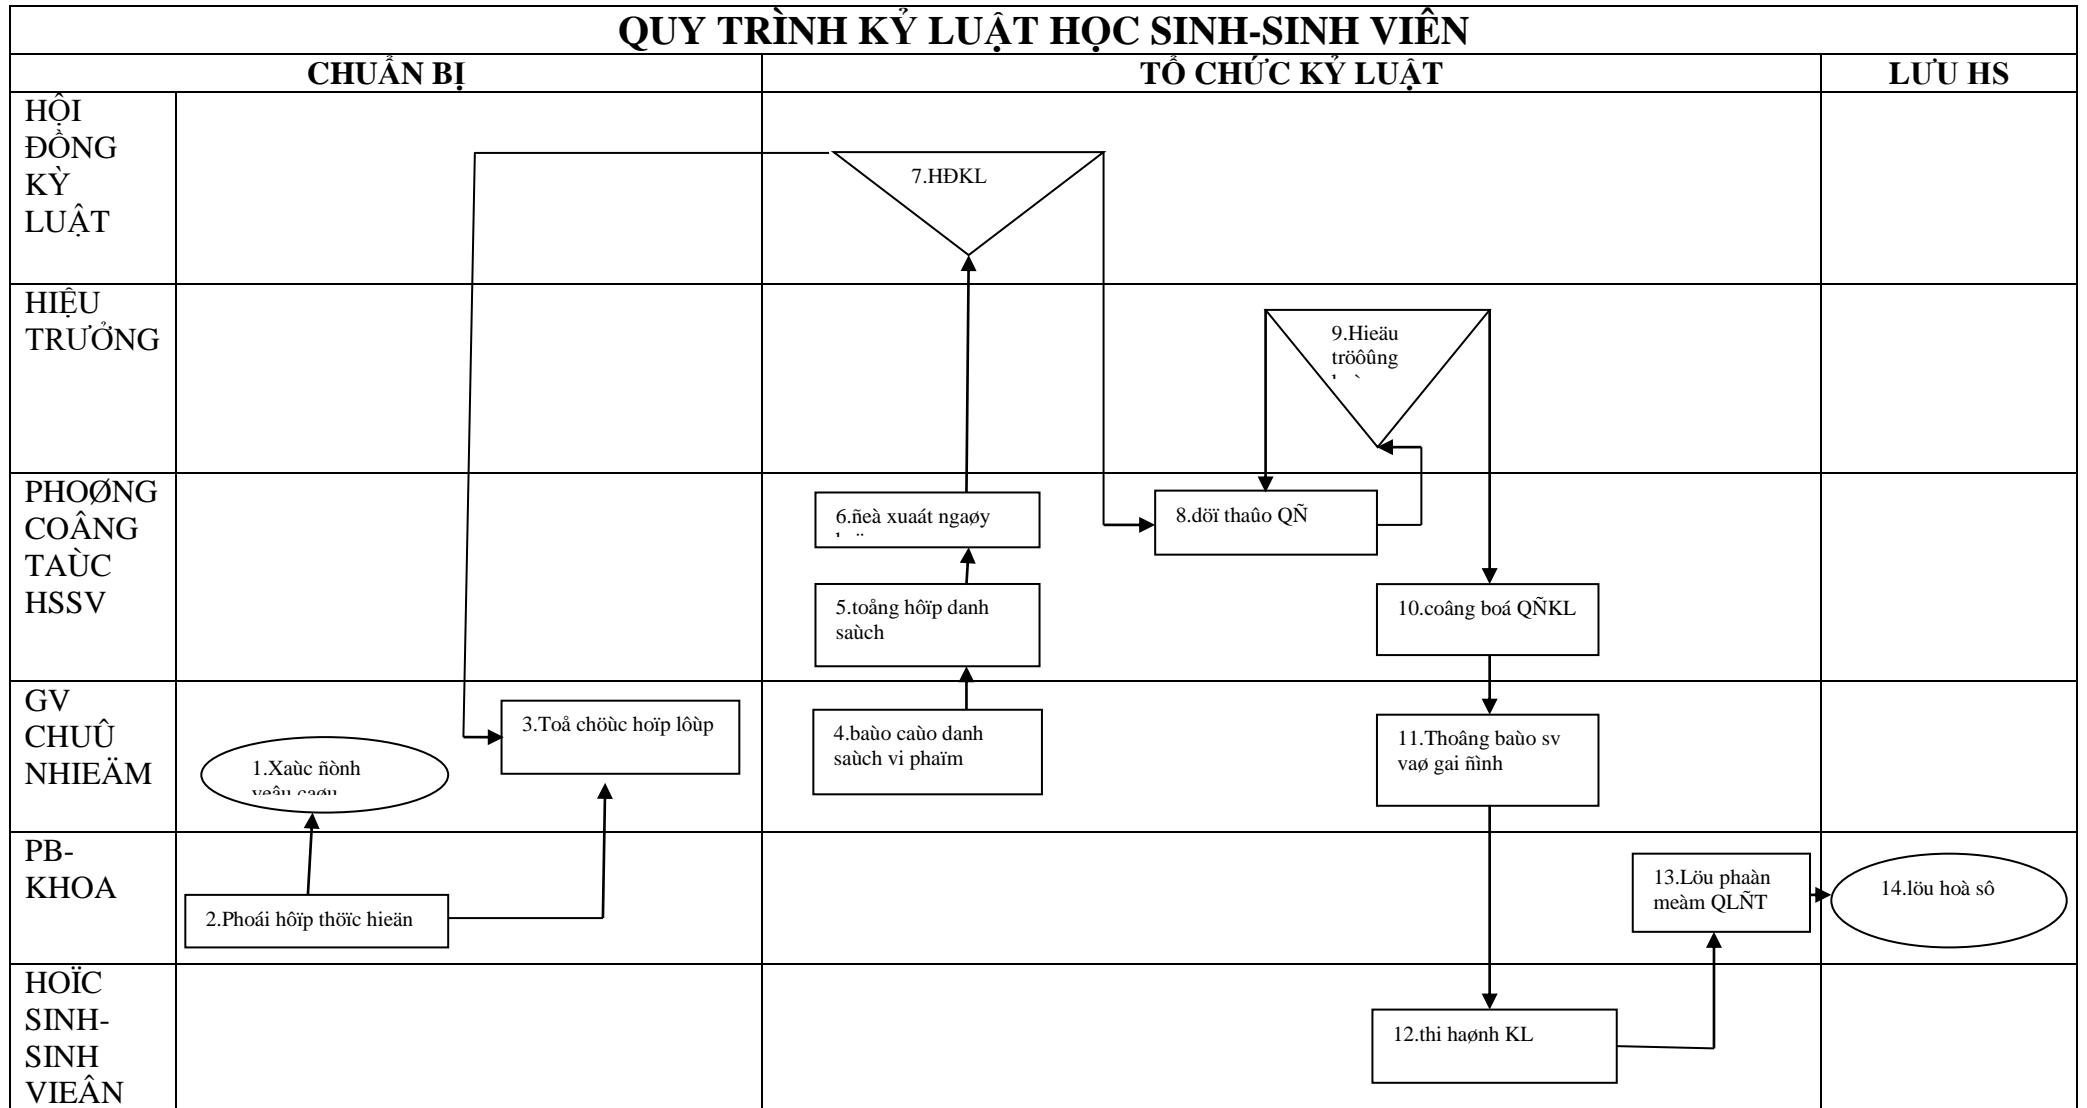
QUY TRÌNH KỶ LUẬT HỌC SINH-SINH VIÊN

CHUẨN BỊ | TỔ CHỨC KỶ LUẬT | LƯU HS

HỘI ĐỒNG KỲ LUẬT

7.HĐKL

HIỆU TRƯỞNG

9.Hieäu tröôûng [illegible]

PHOØNG COÂNG TAÙC HSSV

6.ñeà xuaát ngaøy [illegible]

8.döï thaûo QÑ

5.toång hôïp danh saùch

10.coâng boá QÑKL

GV CHUÛ NHIEÄM

1.Xaùc ñònh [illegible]

3.Toå chöùc hoïp lôùp

4.baùo caùo danh saùch vi phaïm

11.Thoâng baùo sv vaø gai ñình

PB-KHOA

2.Phoái hôïp thöïc hieän

13.Löu phaàn meàm QLÑT

14.löu hoà sô

HOÏC SINH-SINH VIEÂN

12.thi haønh KL